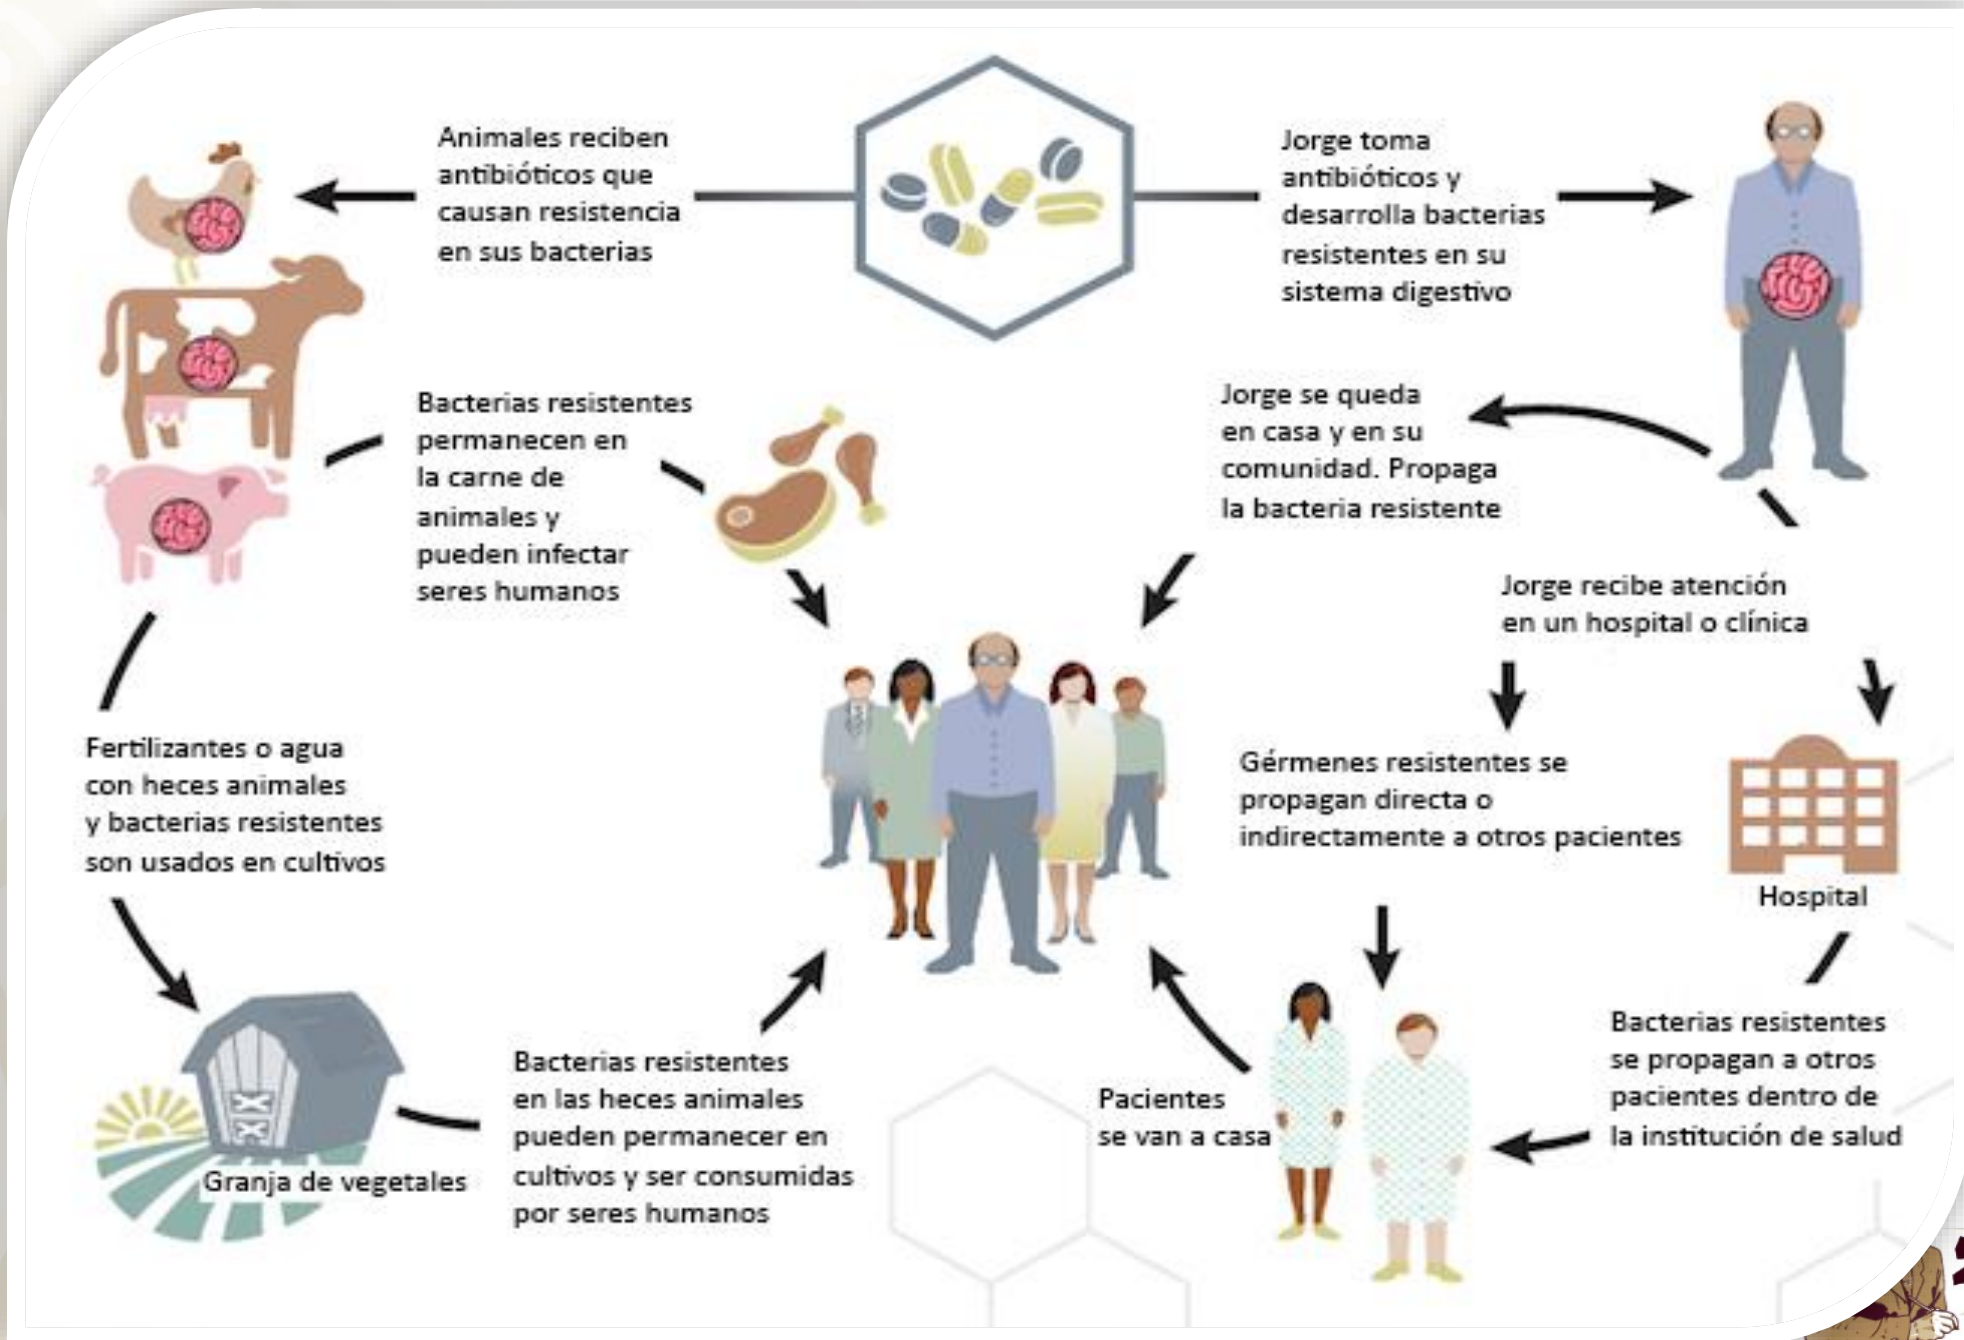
Animales reciben antibióticos que causan resistencia en sus bacterias

Jorge toma antibióticos y desarrolla bacterias resistentes en su sistema digestivo

Bacterias resistentes permanecen en la carne de animales y pueden infectar seres humanos

Jorge se queda en casa y en su comunidad. Propaga la bacteria resistente

Jorge recibe atención en un hospital o clínica

Fertilizantes o agua con heces animales y bacterias resistentes son usados en cultivos

Gérmenes resistentes se propagan directa o indirectamente a otros pacientes

Hospital

Bacterias resistentes se propagan a otros pacientes dentro de la institución de salud

Pacientes se van a casa

Bacterias resistentes en las heces animales pueden permanecer en cultivos y ser consumidas por seres humanos

Granja de vegetales